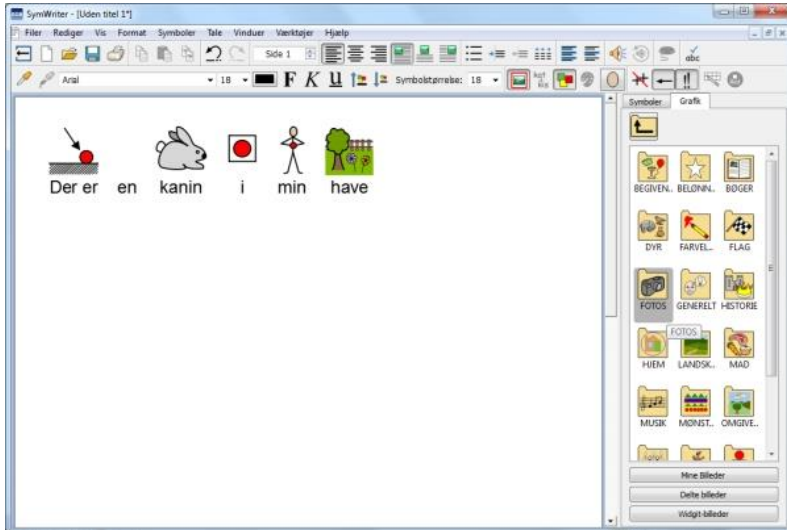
SymWriter - [Uden titel 1*]

Filer Rediger Vis Format Symboler Tale Vinduer Værktøjer Hjælp

Side 1

Arial 18 F K U Symbolstørrelse: 18

Der er en kanin i min have

Symboler Grafik

BEGIVEN.. BELØNN.. BØGER
DYR FARVEL.. FLAG
FOTOS GENERELT HISTORIE
FOTOS
HJEM LANDSK.. MAD
MUSIK MØNST.. OMGIVE..

Mine Billeder
Delte billeder
Widgit-billeder